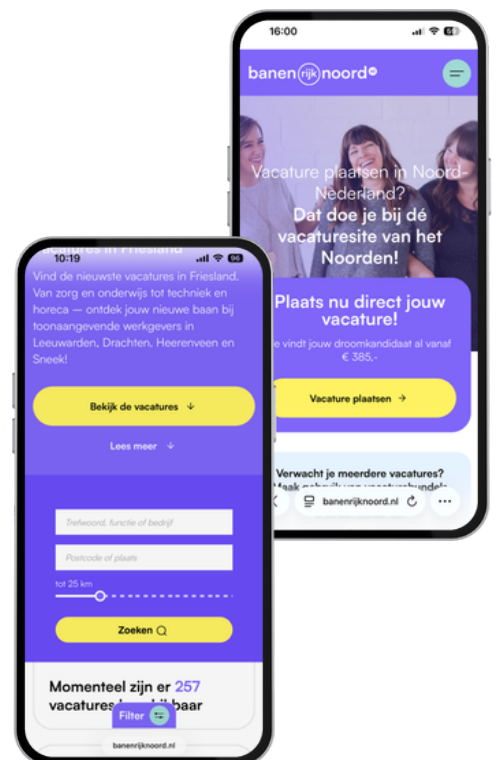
16:00

banen rijk noord

Vacature plaatsen in Noord-Nederland? Dat doe je bij dé vacaturesite van het Noorden!

Plaats nu direct jouw vacature!

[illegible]e vindt jouw droomkandidaat al vanaf € 385,-

Vacature plaatsen →

Verwacht je meerdere vacatures? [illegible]

banenrijknoord.nl

10:19

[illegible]

Vind de nieuwste vacatures in Friesland. Van zorg en onderwijs tot techniek en horeca — ontdek jouw nieuwe baan bij toonaangevende werkgevers in Leeuwarden, Drachten, Heerenveen en Sneek!

Bekijk de vacatures ↓

Lees meer ↓

Trefwoord, functie of bedrijf

Postcode of plaats

tot 25 km

Zoeken

Momenteel zijn er 257 vacatures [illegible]baar

Filter

banenrijknoord.nl